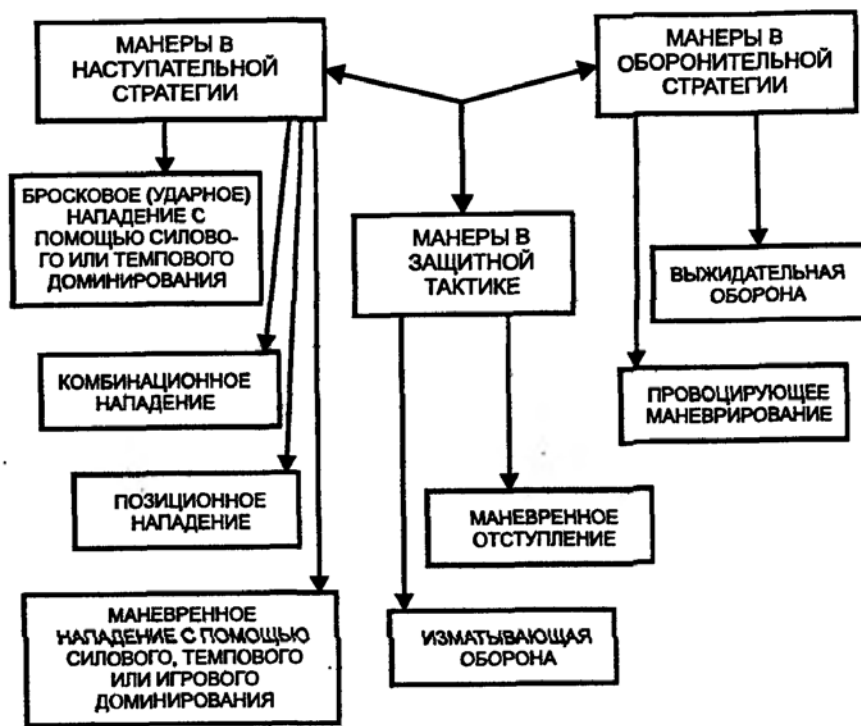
МАНЕРЫ В НАСТУПАТЕЛЬНОЙ СТРАТЕГИИ

МАНЕРЫ В ОБОРОНИТЕЛЬНОЙ СТРАТЕГИИ

МАНЕРЫ В ЗАЩИТНОЙ ТАКТИКЕ

БРОСКОВОЕ (УДАРНОЕ) НАПАДЕНИЕ С ПОМОЩЬЮ СИЛОВОГО ИЛИ ТЕМПОВОГО ДОМИНИРОВАНИЯ

КОМБИНАЦИОННОЕ НАПАДЕНИЕ

ПОЗИЦИОННОЕ НАПАДЕНИЕ

МАНЕВРЕННОЕ НАПАДЕНИЕ С ПОМОЩЬЮ СИЛОВОГО, ТЕМПОВОГО ИЛИ ИГРОВОГО ДОМИНИРОВАНИЯ

МАНЕВРЕННОЕ ОТСТУПЛЕНИЕ

ИЗМАТЫВАЮЩАЯ ОБОРОНА

ВЫЖИДАТЕЛЬНАЯ ОБОРОНА

ПРОВОЦИРУЮЩЕЕ МАНЕВРИРОВАНИЕ